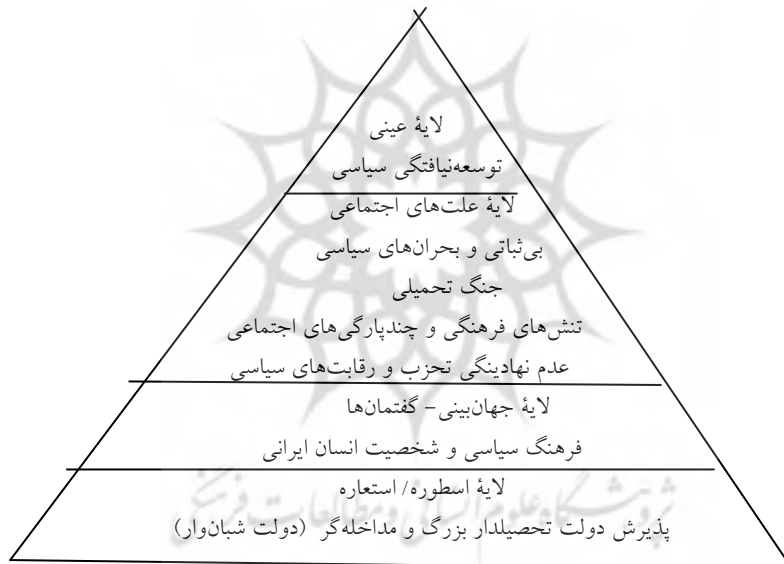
لایهٔ عینی
توسعه‌نیافتگی سیاسی

لایهٔ علت‌های اجتماعی
بی‌ثباتی و بحران‌های سیاسی
جنگ تحمیلی
تنش‌های فرهنگی و چندپارگی‌های اجتماعی
عدم نهادینگی تحزب و رقابت‌های سیاسی

لایهٔ جهان‌بینی- گفتمان‌ها
فرهنگ سیاسی و شخصیت انسان ایرانی

لایهٔ اسطوره/ استعاره
پذیرش دولت تحصیلدار بزرگ و مداخله‌گر (دولت شبان‌وار)

پژوهشگاه علوم انسانی و مطالعات فرهنگی